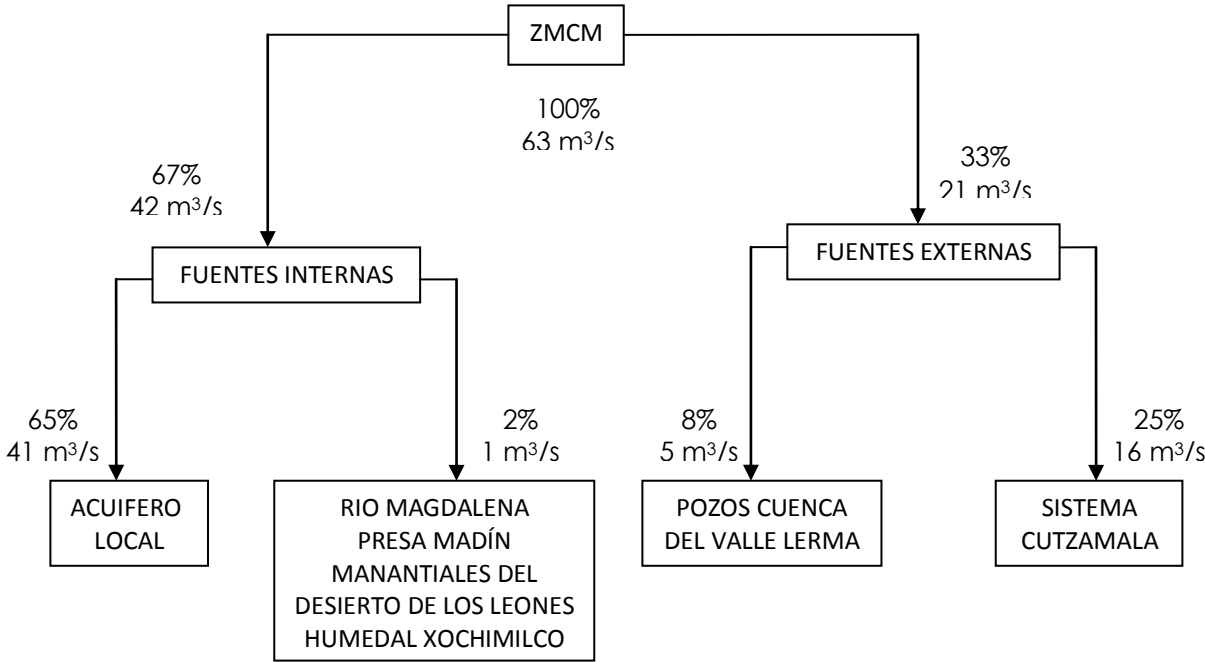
ZMCM

100%
63 $m^3/s$

67%
42 $m^3/s$

33%
21 $m^3/s$

FUENTES INTERNAS

FUENTES EXTERNAS

65%
41 $m^3/s$

2%
1 $m^3/s$

8%
5 $m^3/s$

25%
16 $m^3/s$

ACUIFERO LOCAL

RIO MAGDALENA
PRESA MADÍN
MANANTIALES DEL DESIERTO DE LOS LEONES
HUMEDAL XOCHIMILCO

POZOS CUENCA DEL VALLE LERMA

SISTEMA CUTZAMALA